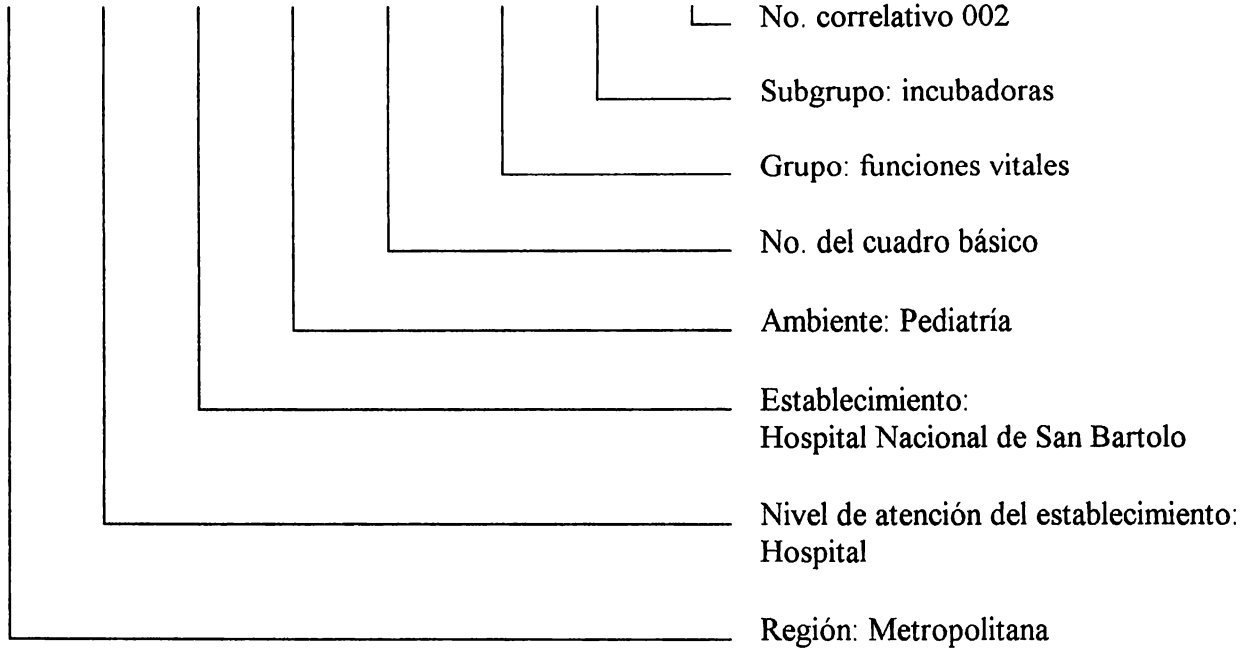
No. correlativo 002

Subgrupo: incubadoras

Grupo: funciones vitales

No. del cuadro básico

Ambiente: Pediatría

Establecimiento:
Hospital Nacional de San Bartolo

Nivel de atención del establecimiento:
Hospital

Región: Metropolitana